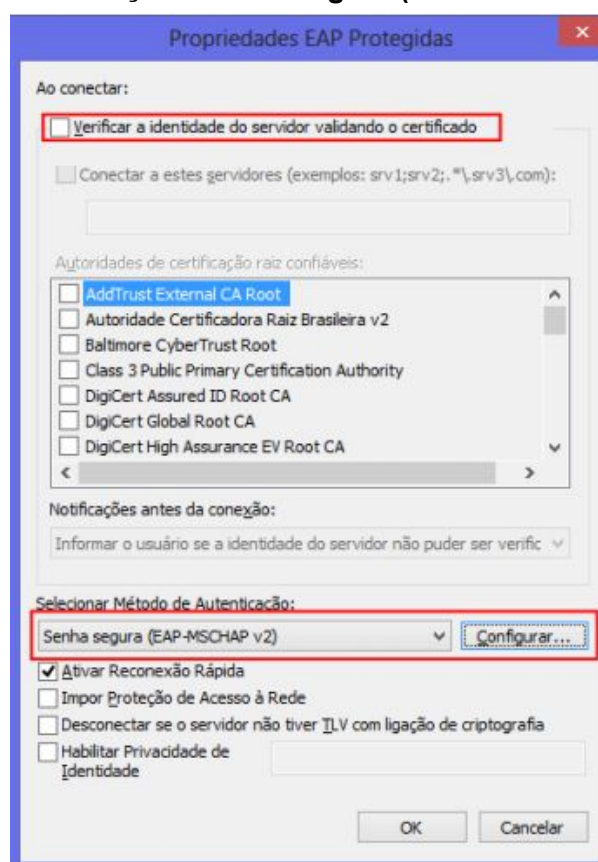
Propriedades EAP Protegidas

Ao conectar:

Verificar a identidade do servidor validando o certificado

Conectar a estes servidores (exemplos: srv1;srv2;.*\.srv3\.com):

Autoridades de certificação raiz confiáveis:

AddTrust External CA Root
Autoridade Certificadora Raiz Brasileira v2
Baltimore CyberTrust Root
Class 3 Public Primary Certification Authority
DigiCert Assured ID Root CA
DigiCert Global Root CA
DigiCert High Assurance EV Root CA

Notificações antes da conexão:

Informar o usuário se a identidade do servidor não puder ser verific

Selecionar Método de Autenticação:

Senha segura (EAP-MSCHAP v2)

Configurar...

Ativar Reconexão Rápida
Impor Proteção de Acesso à Rede
Desconectar se o servidor não tiver TLV com ligação de criptografia
Habilitar Privacidade de Identidade

OK

Cancelar